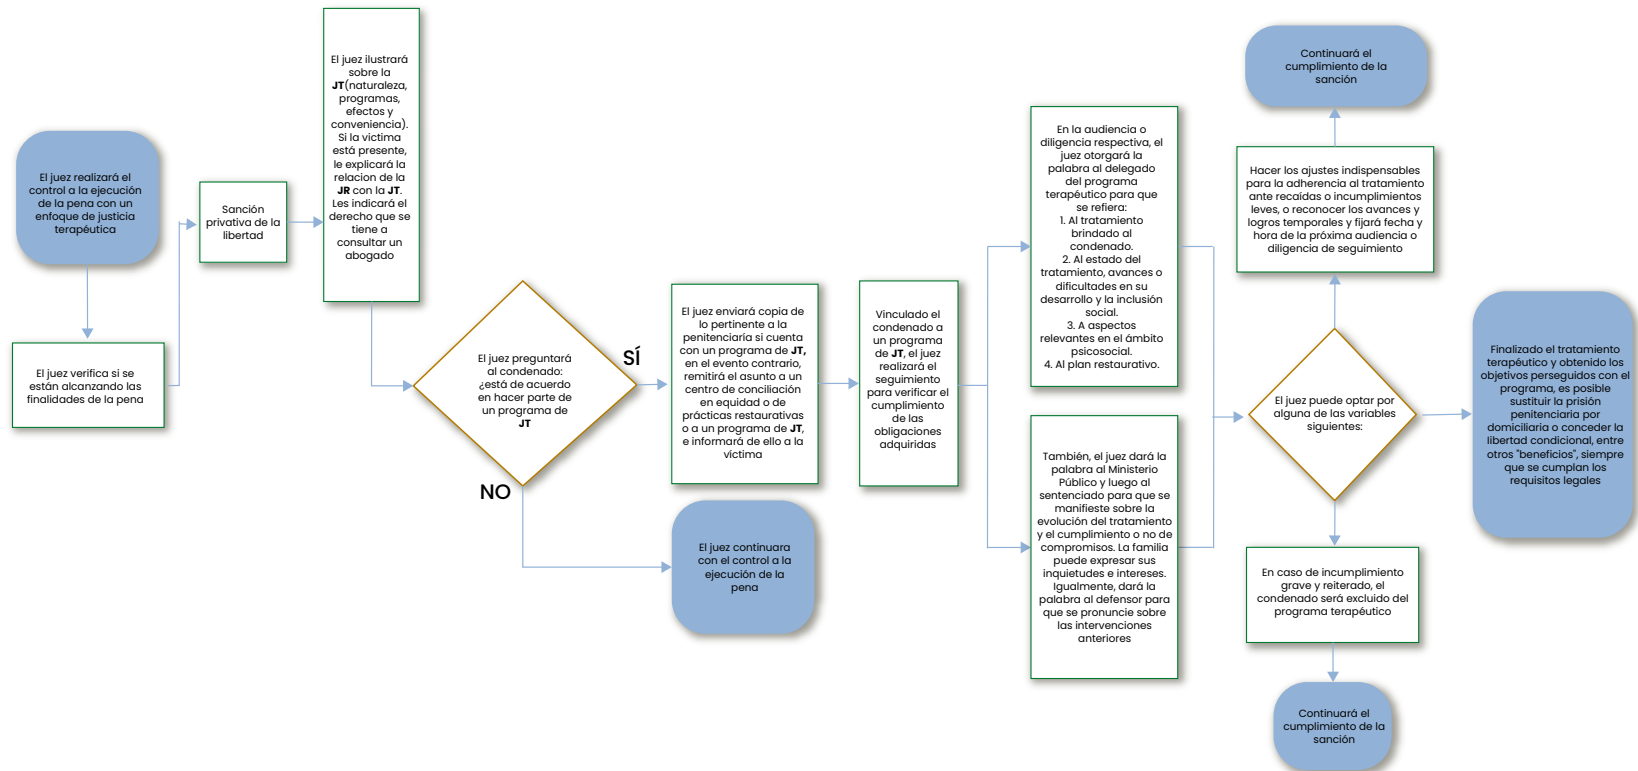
El juez realizará el control a la ejecución de la pena con un enfoque de justicia terapéutica

El juez verifica si se están alcanzando las finalidades de la pena

Sanción privativa de la libertad

El juez ilustrará sobre la **JT**(naturaleza, programas, efectos y conveniencia). Si la victima está presente, le explicará la relacion de la **JR** con la **JT**. Les indicará el derecho que se tiene a consultar un abogado

El juez preguntará al condenado: ¿está de acuerdo en hacer parte de un programa de **JT**

SÍ

NO

El juez enviará copia de lo pertinente a la penitenciaria si cuenta con un programa de **JT**, en el evento contrario, remitirá el asunto a un centro de conciliación en equidad o de prácticas restaurativas o a un programa de **JT**, e informará de ello a la víctima

El juez continuara con el control a la ejecución de la pena

Vinculado el condenado a un programa de **JT**, el juez realizará el seguimiento para verificar el cumplimiento de las obligaciones adquiridas

En la audiencia o diligencia respectiva, el juez otorgará la palabra al delegado del programa terapéutico para que se refiera:
1. Al tratamiento brindado al condenado.
2. Al estado del tratamiento, avances o dificultades en su desarrollo y la inclusión social.
3. A aspectos relevantes en el ámbito psicosocial.
4. Al plan restaurativo.

También, el juez dará la palabra al Ministerio Público y luego al sentenciado para que se manifieste sobre la evolución del tratamiento y el cumplimiento o no de los compromisos. La familia puede expresar sus inquietudes e intereses. Igualmente, dará la palabra al defensor para que se pronuncie sobre las intervenciones anteriores

Continuará el cumplimiento de la sanción

Hacer los ajustes indispensables para la adherencia al tratamiento ante recaídas o incumplimientos leves, o reconocer los avances y logros temporales y fijará fecha y hora de la próxima audiencia o diligencia de seguimiento

El juez puede optar por alguna de las variables siguientes:

Finalizado el tratamiento terapéutico y obtenido los objetivos perseguidos con el programa, es posible sustituir la prisión penitenciaria por domiciliaria o conceder la libertad condicional, entre otros "beneficios", siempre que se cumplan los requisitos legales

En caso de incumplimiento grave y reiterado, el condenado será excluido del programa terapéutico

Continuará el cumplimiento de la sanción